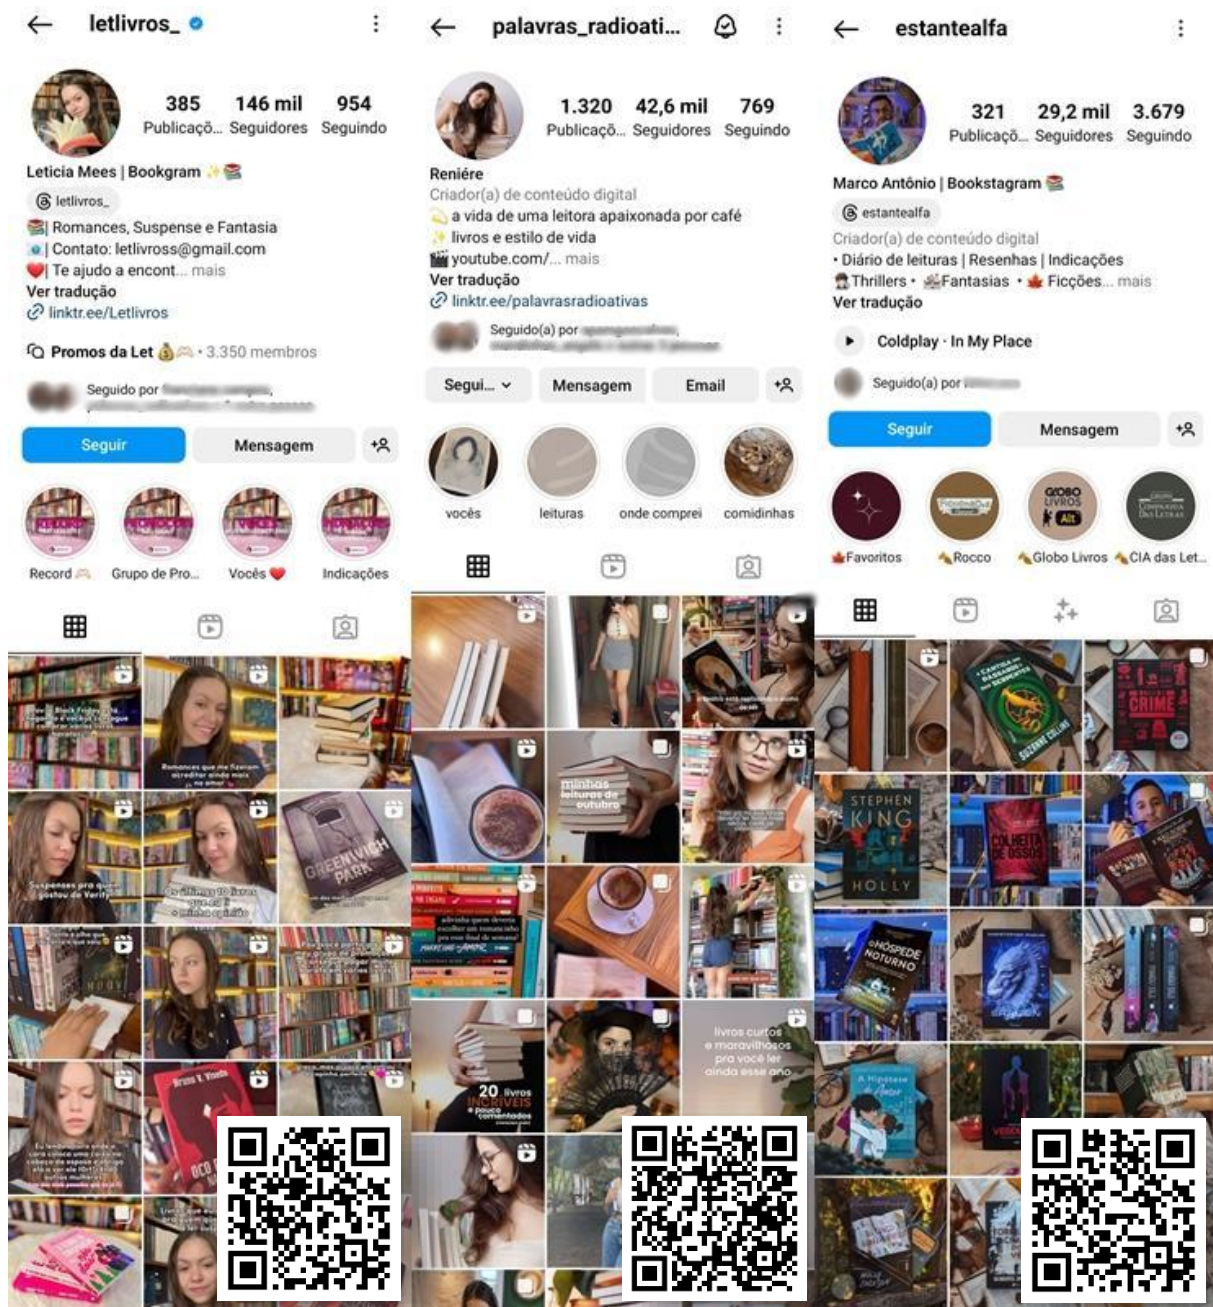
letlivros_

385 Publicaçõ... 146 mil Seguidores 954 Seguindo

Leticia Mees | Bookgram ✨📚
letlivros_
📚| Romances, Suspense e Fantasia
📧| Contato: letlivross@gmail.com
❤️| Te ajudo a encont... mais
Ver tradução
linktr.ee/Letlivros

Promos da Let · 3.350 membros

Seguido por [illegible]

Seguir Mensagem

Record Grupo de Pro... Vocês ❤️ Indicações

Romances que me fizeram acreditar ainda mais no amor

Suspenses pra quem gostou de Verity

Os últimos 10 livros que eu li e minha opinião

GREENWICH PARK

palavras_radioati...

1.320 Publicaçõ... 42,6 mil Seguidores 769 Seguindo

Reniére
Criador(a) de conteúdo digital
a vida de uma leitora apaixonada por café
✨ livros e estilo de vida
youtube.com/... mais
Ver tradução
linktr.ee/palavrasradioativas

Seguido(a) por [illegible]

Segui... Mensagem Email

vocês leituras onde comprei comidinhas

minhas leituras de outubro

20 livros INCRÍVEIS e pouco comentados

livros curtos e maravilhosos pra você ler ainda esse ano

estantealfa

321 Publicaçõ... 29,2 mil Seguidores 3.679 Seguindo

Marco Antônio | Bookstagram 📚
estantealfa
Criador(a) de conteúdo digital
• Diário de leituras | Resenhas | Indicações
Thrillers • Fantasias • Ficções... mais
Ver tradução

Coldplay · In My Place

Seguido(a) por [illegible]

Seguir Mensagem

Favoritos Rocco Globo Livros CIA das Let...

CRIME

STEPHEN KING HOLLY

COLHEITA DE OSSOS

O HÓSPEDE NOTURNO